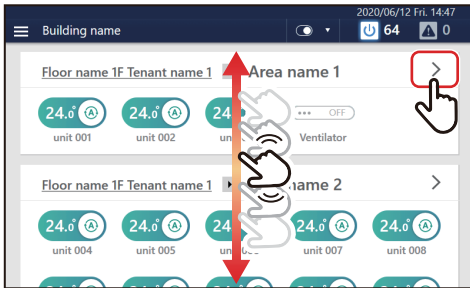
Building name
2020/06/12 Fri. 14:47
64
0

Floor name 1F Tenant name 1 Area name 1
24.0° A unit 001
24.0° A unit 002
24.0
OFF Ventilator

Floor name 1F Tenant name 1 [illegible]name 2
24.0° A unit 004
24.0° A unit 005
24.0
24.0° A unit 007
24.0° A unit 008